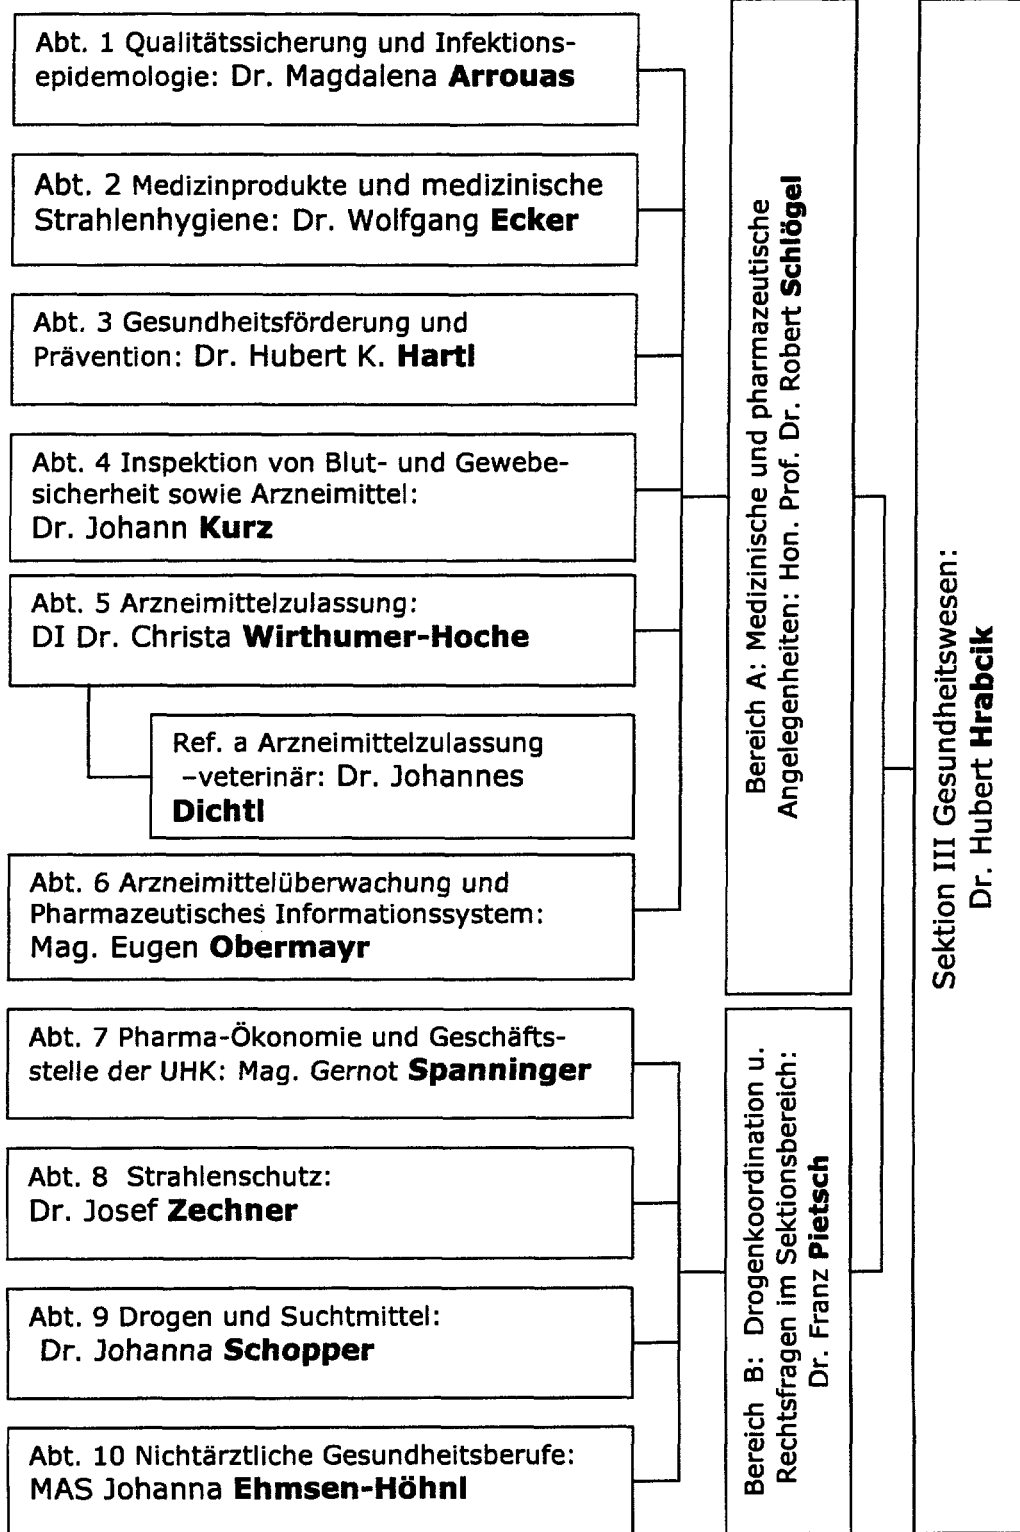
Abt. 1 Qualitätssicherung und Infektionsepidemologie: Dr. Magdalena **Arrouas**

Abt. 2 Medizinprodukte und medizinische Strahlenhygiene: Dr. Wolfgang **Ecker**

Abt. 3 Gesundheitsförderung und Prävention: Dr. Hubert K. **Hartl**

Abt. 4 Inspektion von Blut- und Gewebesicherheit sowie Arzneimittel: Dr. Johann **Kurz**

Abt. 5 Arzneimittelzulassung: DI Dr. Christa **Wirthumer-Hoche**

Ref. a Arzneimittelzulassung -veterinär: Dr. Johannes **Dichtl**

Abt. 6 Arzneimittelüberwachung und Pharmazeutisches Informationssystem: Mag. Eugen **Obermayr**

Abt. 7 Pharma-Ökonomie und Geschäftsstelle der UHK: Mag. Gernot **Spanninger**

Abt. 8 Strahlenschutz: Dr. Josef **Zechner**

Abt. 9 Drogen und Suchtmittel: Dr. Johanna **Schopper**

Abt. 10 Nichtärztliche Gesundheitsberufe: MAS Johanna **Ehmsen-Höhnl**

Bereich A: Medizinische und pharmazeutische Angelegenheiten: Hon. Prof. Dr. Robert **Schlögel**

Bereich B: Drogenkoordination u. Rechtsfragen im Sektionsbereich: Dr. Franz **Pietsch**

Sektion III Gesundheitswesen: Dr. Hubert **Hrabcik**